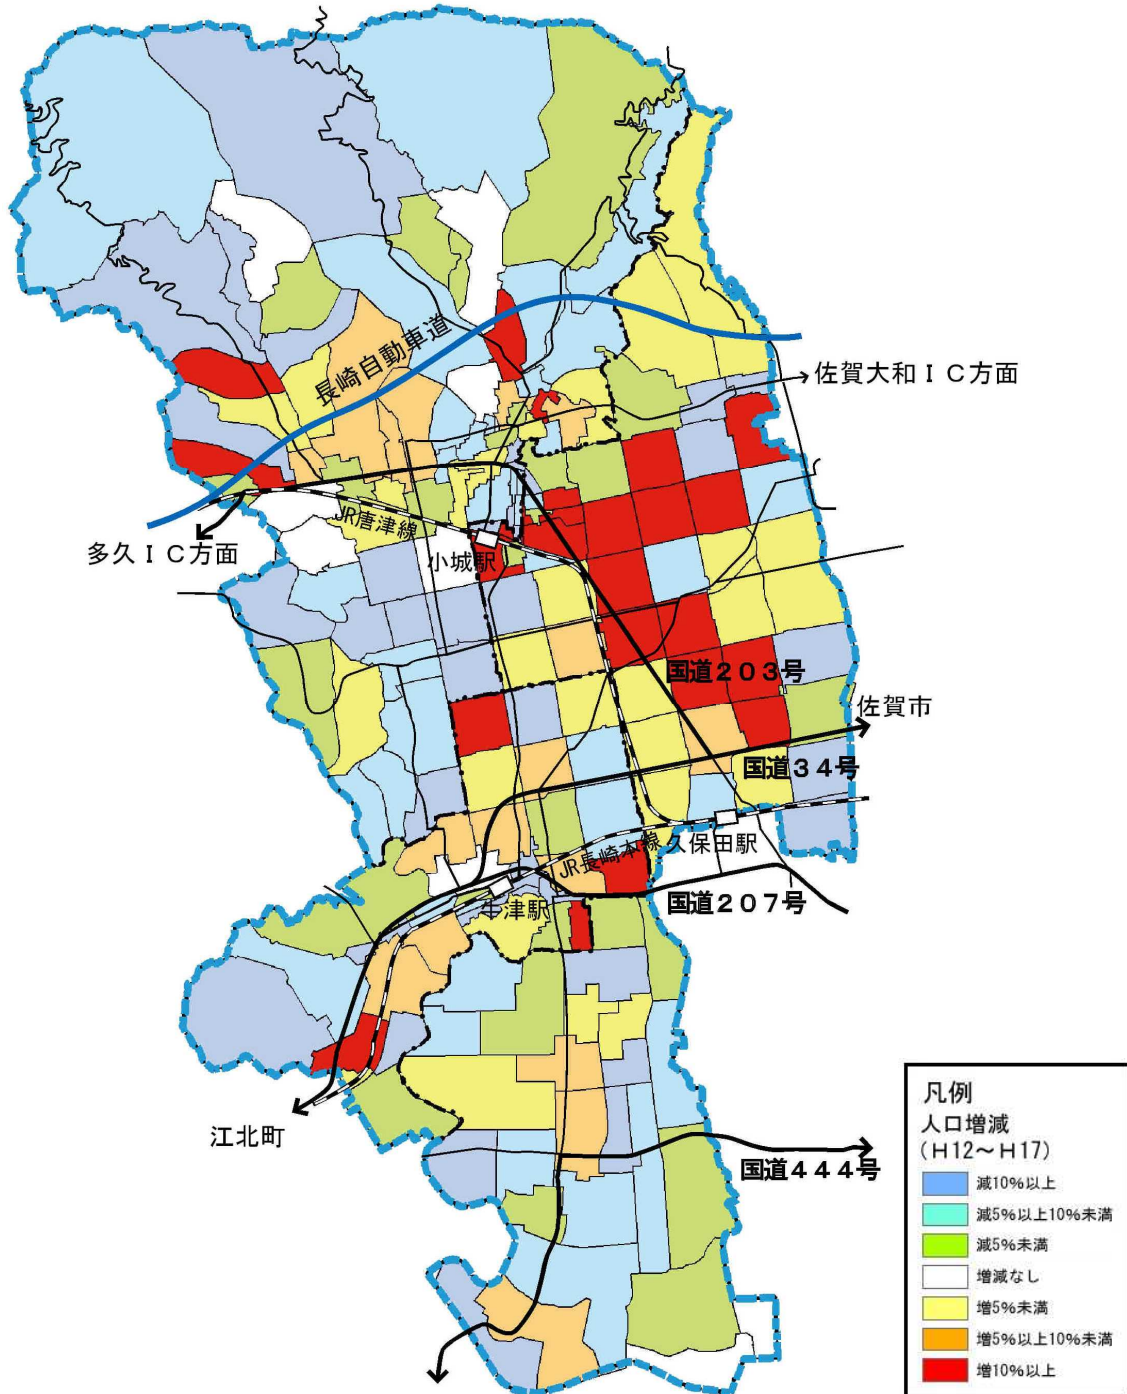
長崎自動車道

佐賀大和ＩＣ方面

多久ＩＣ方面

JR唐津線

小城駅

国道２０３号

佐賀市

国道３４号

JR長崎本線

久保田駅

牛津駅

国道２０７号

江北町

国道４４４号

凡例
人口増減
（H12～H17）
減10%以上
減5%以上10%未満
減5%未満
増減なし
増5%未満
増5%以上10%未満
増10%以上